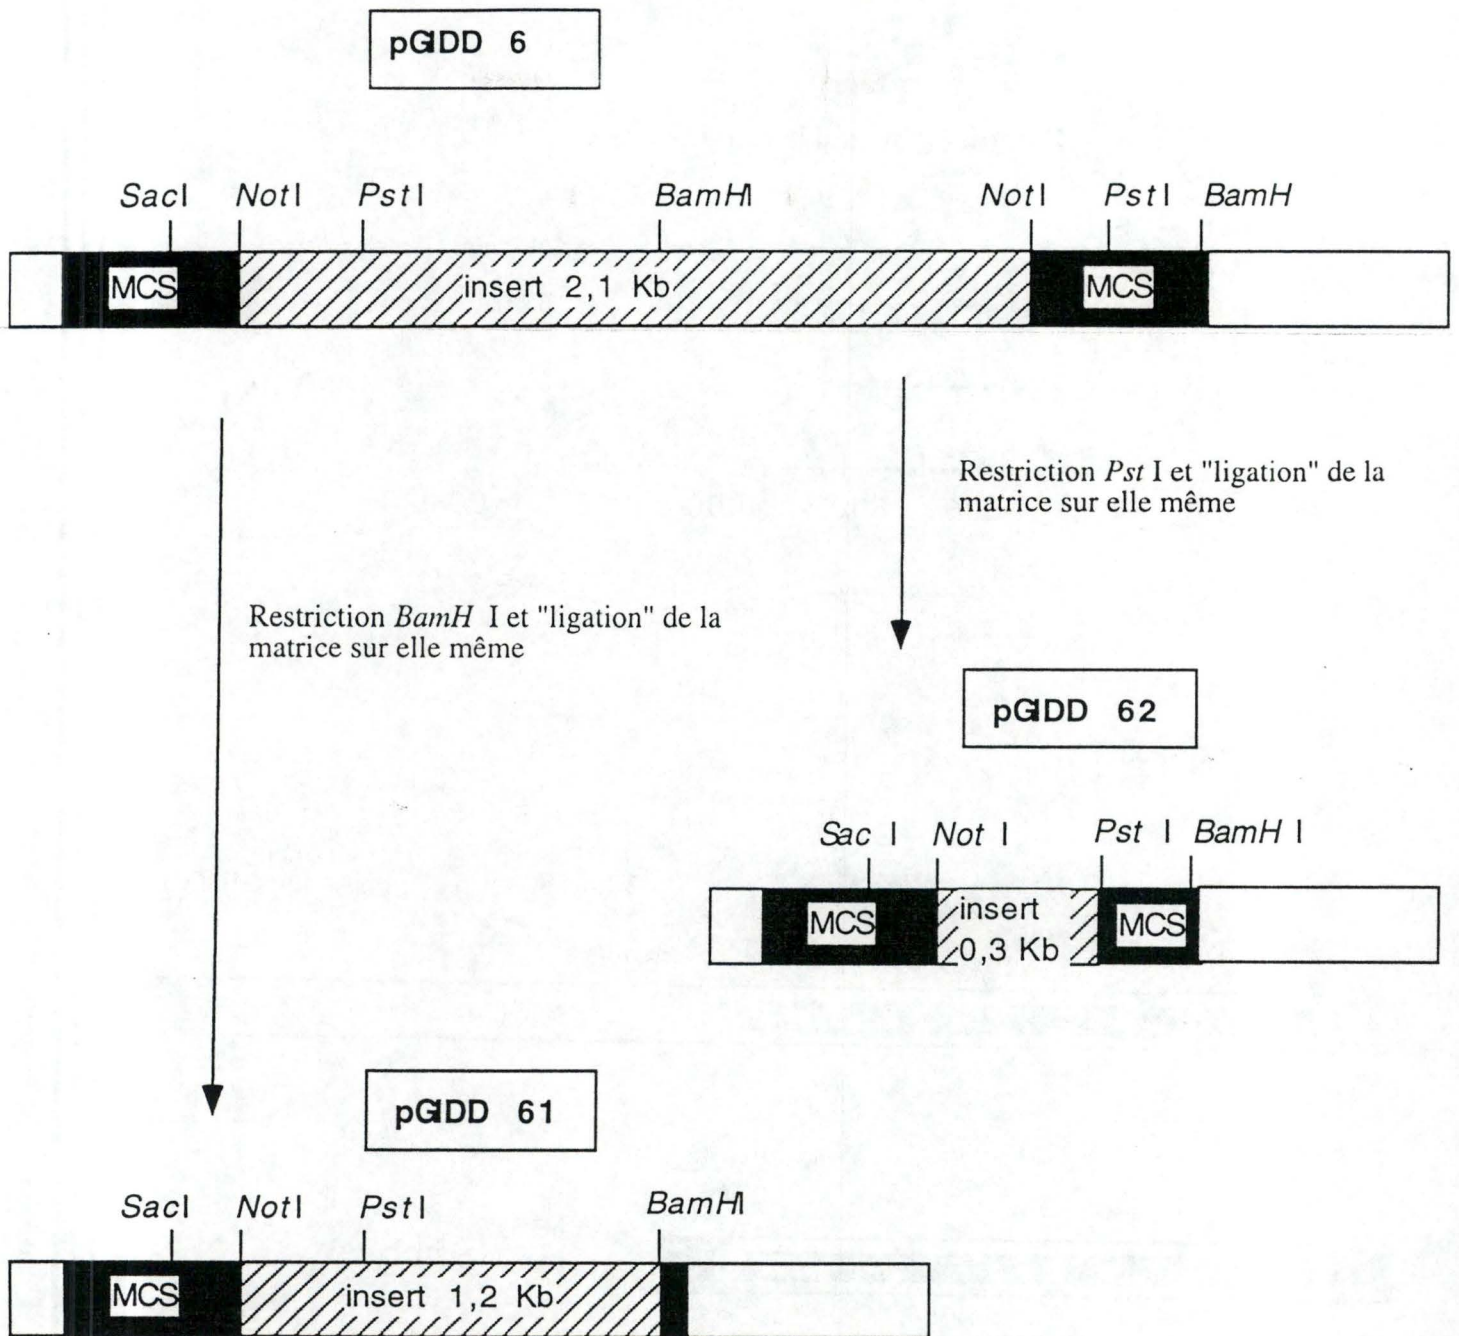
pGIDD 6

SacI NotI PstI BamHI NotI PstI BamH

MCS insert 2,1 Kb MCS

Restriction *Pst* I et "ligation" de la matrice sur elle même

Restriction *BamH* I et "ligation" de la matrice sur elle même

pGIDD 62

Sac I Not I Pst I BamH I

MCS insert 0,3 Kb MCS

pGIDD 61

SacI NotI PstI BamHI

MCS insert 1,2 Kb